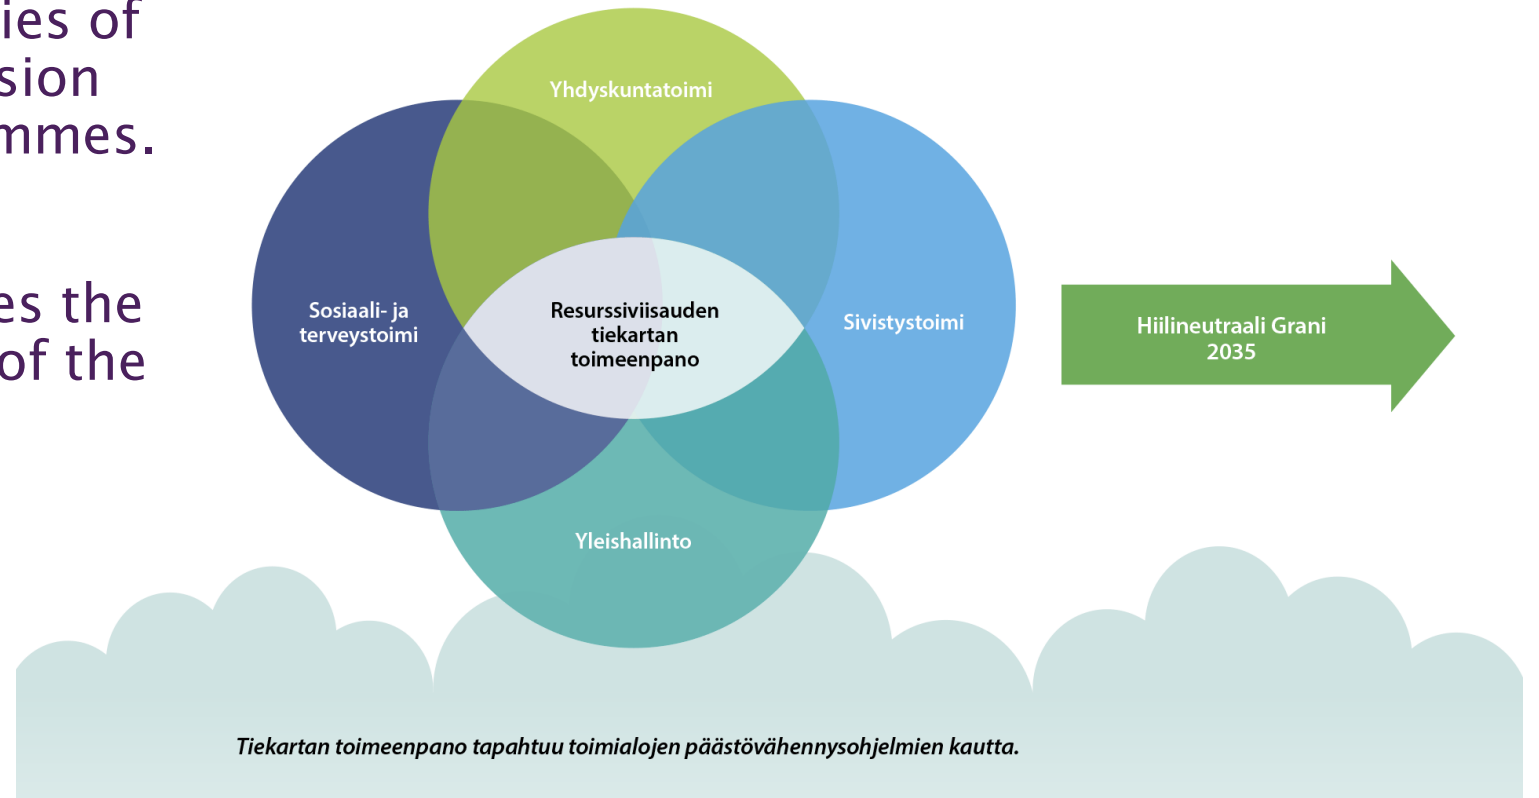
ies of
sion
mmes.

es the
of the

Yhdyskuntatoimi

Sosiaali- ja terveystoimi

Resurssiviisauden tiekartan toimeenpano

Sivistystoimi

Yleishallinto

Hiilineutraali Grani 2035

Tiekartan toimeenpano tapahtuu toimialojen päästövähennysohjelmien kautta.